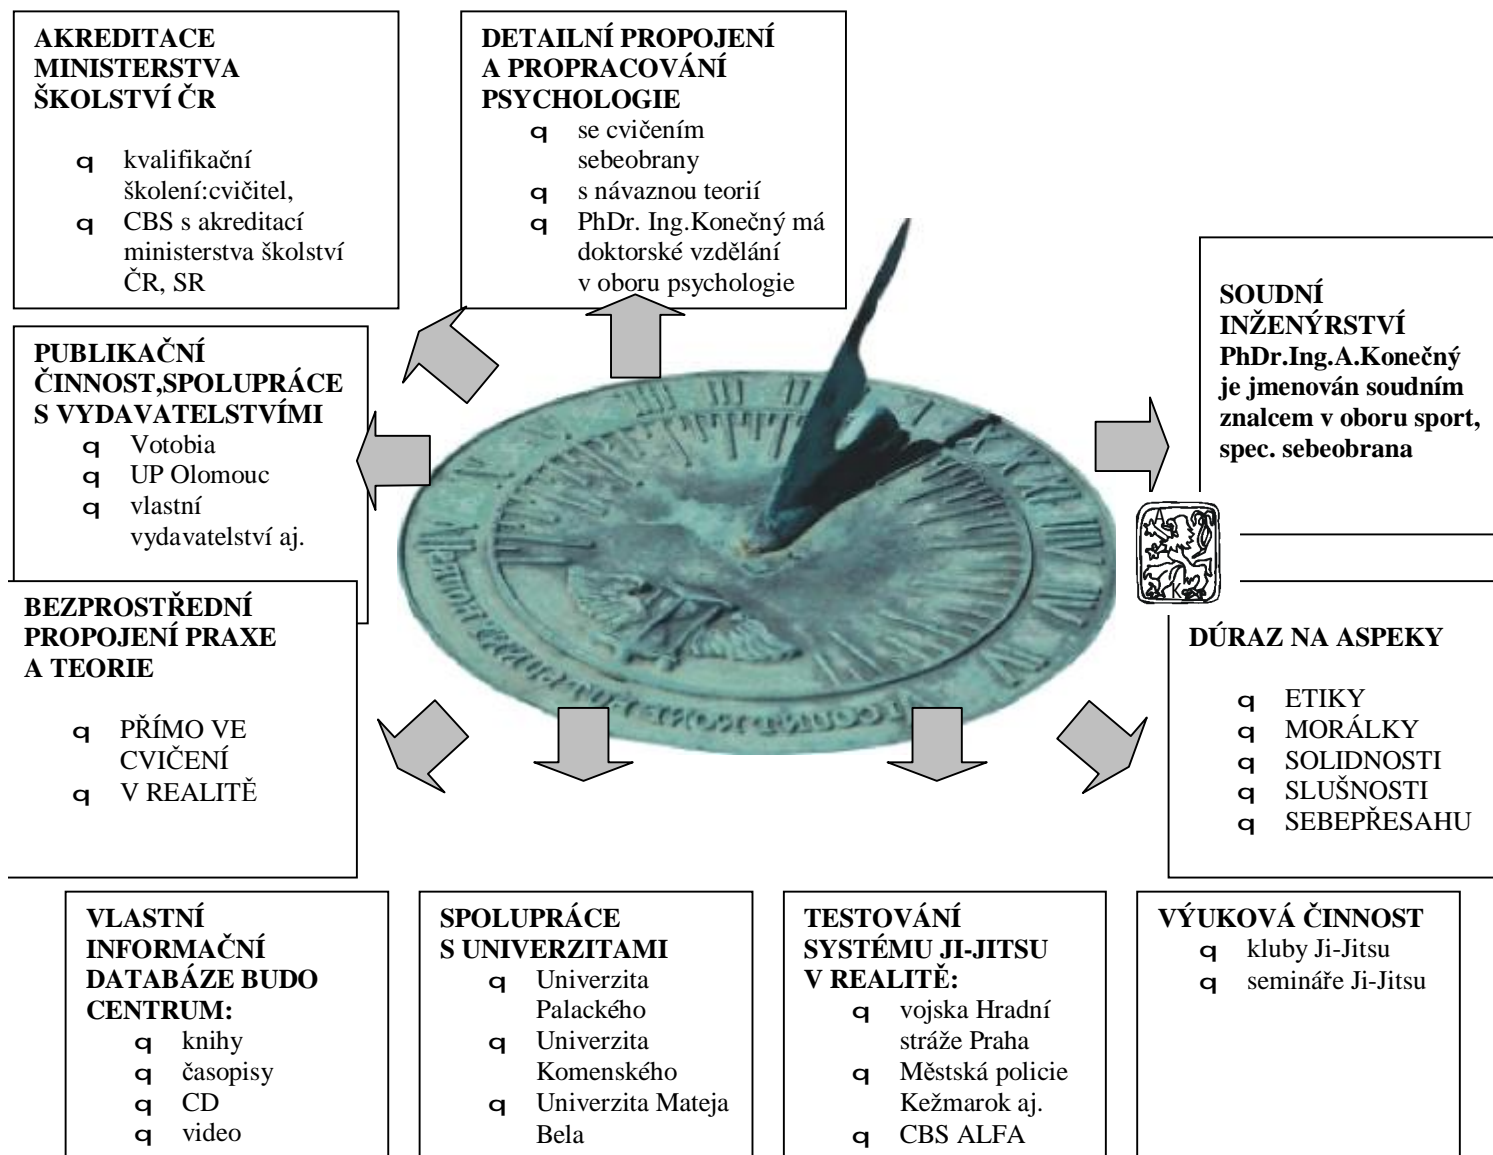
AKREDITACE MINISTERSTVA ŠKOLSTVÍ ČR

q kvalifikační školení:cvičitel,
q CBS s akreditací ministerstva školství ČR, SR

DETAILNÍ PROPOJENÍ A PROPRACOVÁNÍ PSYCHOLOGIE
q se cvičením sebeobrany
q s návaznou teorií
q PhDr. Ing.Konečný má doktorské vzdělání v oboru psychologie

SOUDNÍ INŽENÝRSTVÍ
PhDr.Ing.A.Konečný je jmenován soudním znalcem v oboru sport, spec. sebeobrana

PUBLIKAČNÍ ČINNOST,SPOLUPRÁCE S VYDAVATELSTVÍMI
q Votobia
q UP Olomouc
q vlastní vydavatelství aj.

BEZPROSTŘEDNÍ PROPOJENÍ PRAXE A TEORIE

q PŘÍMO VE CVIČENÍ
q V REALITĚ

DÚRAZ NA ASPEKY

q ETIKY
q MORÁLKY
q SOLIDNOSTI
q SLUŠNOSTI
q SEBEPŘESAHU

VLASTNÍ INFORMAČNÍ DATABÁZE BUDO CENTRUM:
q knihy
q časopisy
q CD
q video

SPOLUPRÁCE S UNIVERZITAMI
q Univerzita Palackého
q Univerzita Komenského
q Univerzita Mateja Bela

TESTOVÁNÍ SYSTÉMU JI-JITSU V REALITĚ:
q vojska Hradní stráže Praha
q Městská policie Kežmarok aj.
q CBS ALFA

VÝUKOVÁ ČINNOST
q kluby Ji-Jitsu
q semináře Ji-Jitsu